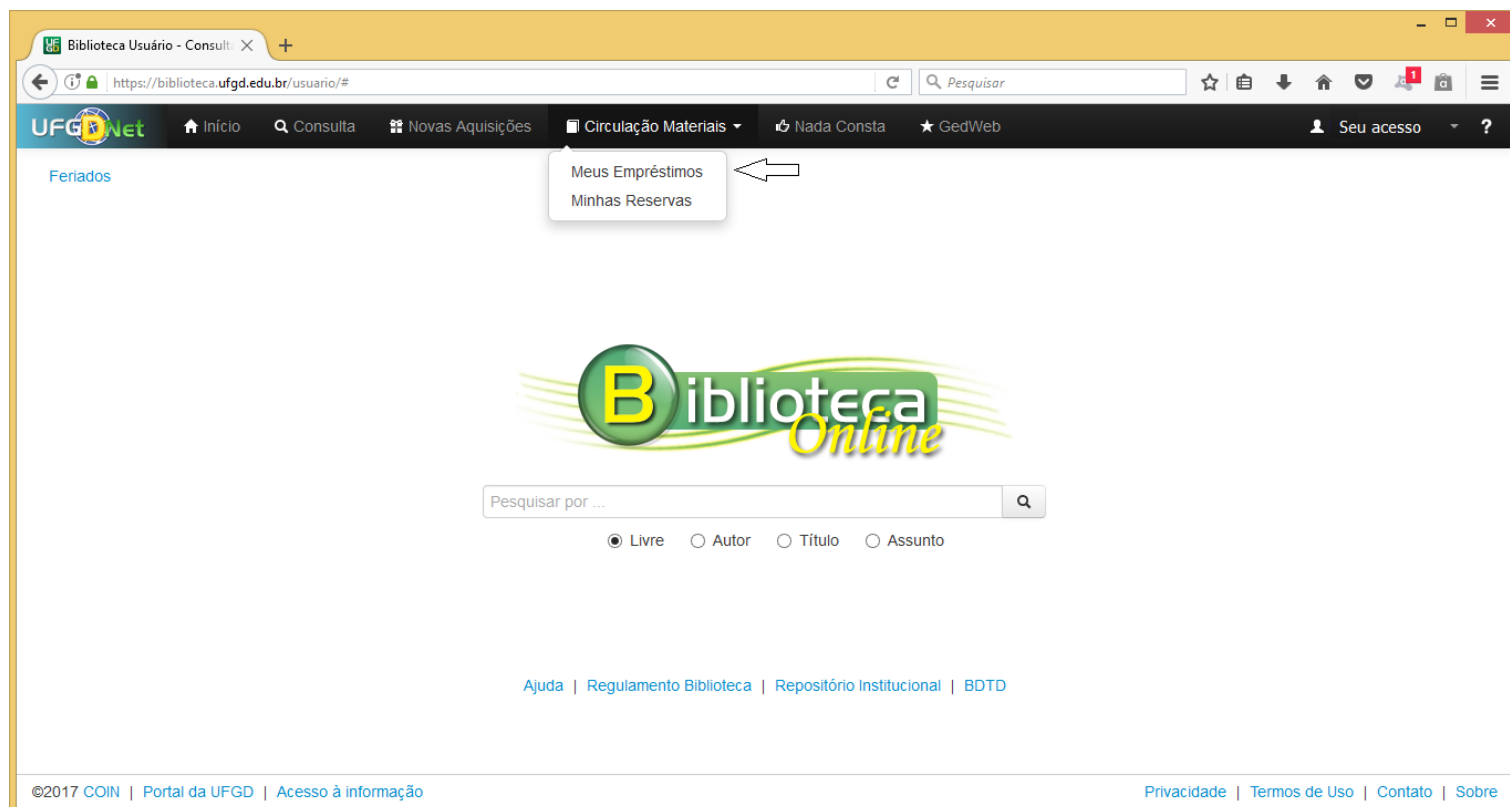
Biblioteca Usuário - Consult

https://biblioteca.ufgd.edu.br/usuario/#

Pesquisar

1

UFGDNet Início Consulta Novas Aquisições Circulação Materiais Nada Consta GedWeb Seu acesso ?

Feriados

Meus Empréstimos
Minhas Reservas

Biblioteca Online

Pesquisar por ...

Livre Autor Título Assunto

Ajuda | Regulamento Biblioteca | Repositório Institucional | BDTD

©2017 COIN | Portal da UFGD | Acesso à informação

Privacidade | Termos de Uso | Contato | Sobre